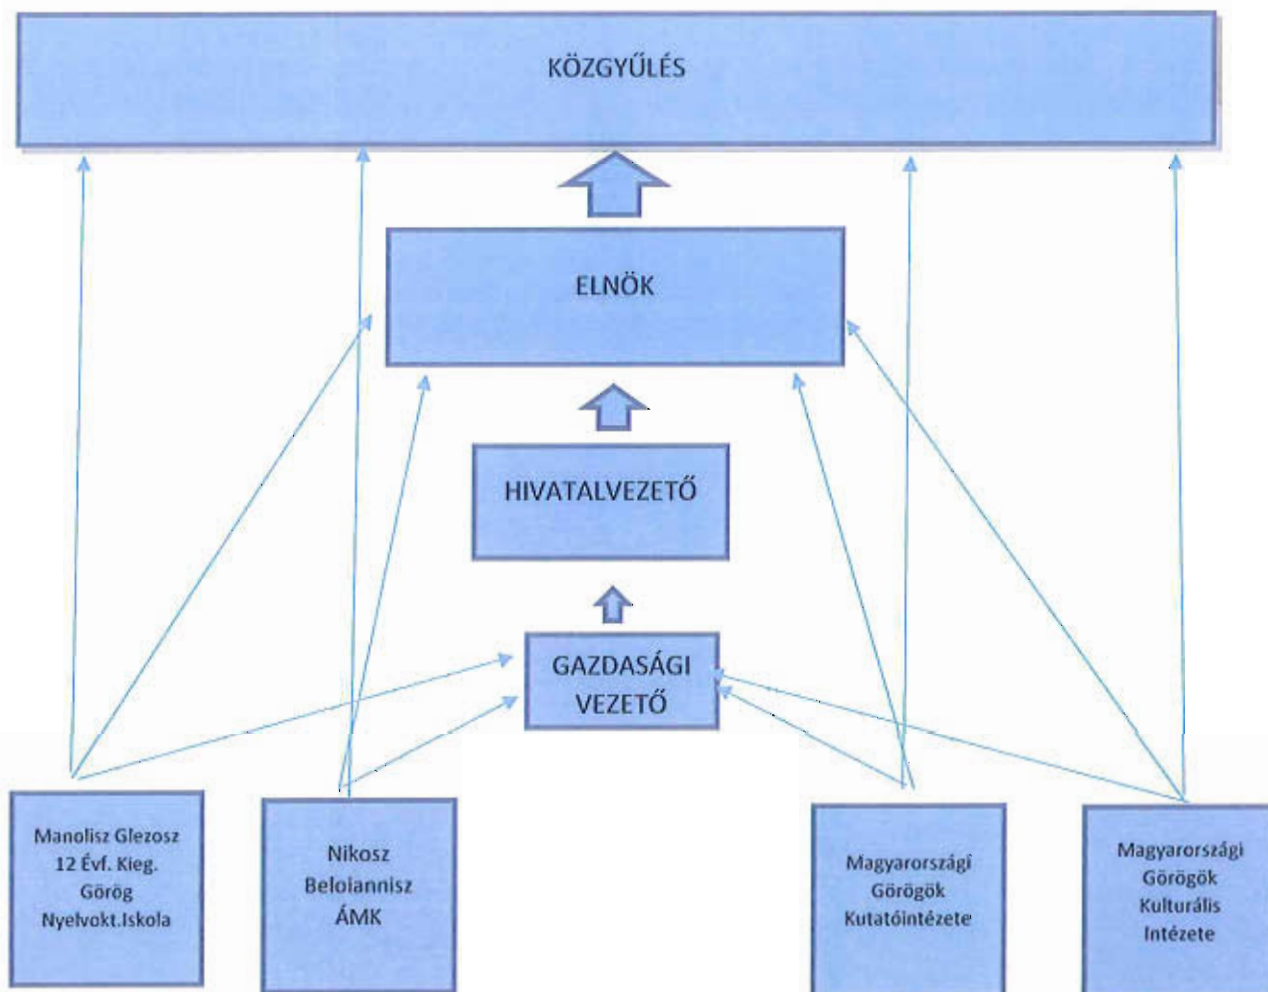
KÖZGYŰLÉS

ELNÖK

HIVATALVEZETŐ

GAZDASÁGI VEZETŐ

Manolisz Glezosz 12 Évf. Kieg. Görög Nyelvokt.Iskola

Nikosz Beloiannisz ÁMK

Magyarországi Görögök Kutatóintézete

Magyarországi Görögök Kulturális Intézete